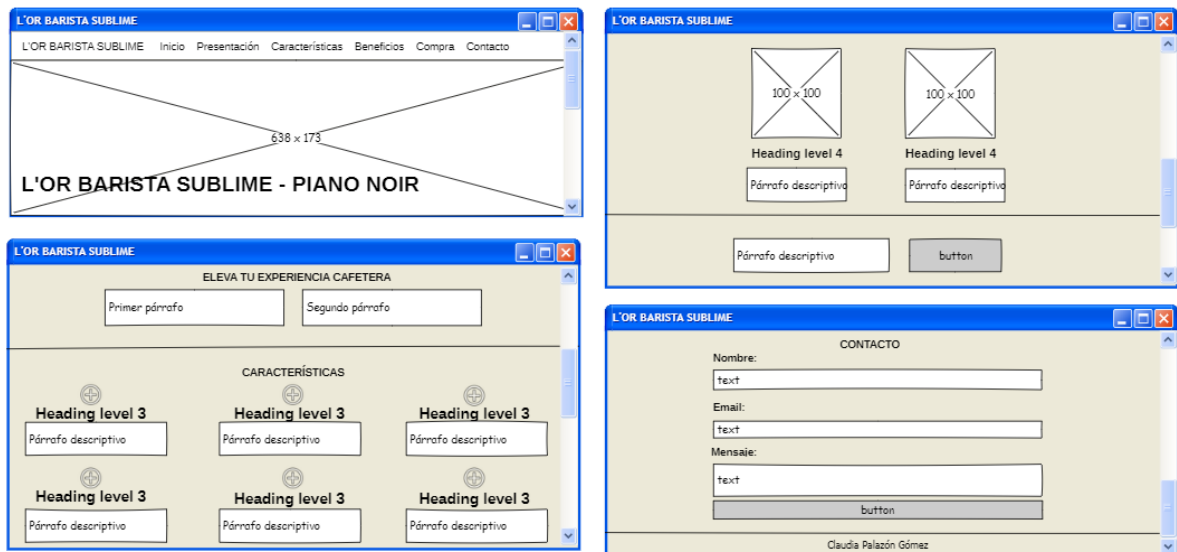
L'OR BARISTA SUBLIME

L'OR BARISTA SUBLIME Inicio Presentación Características Beneficios Compra Contacto

638 × 173

L'OR BARISTA SUBLIME - PIANO NOIR

L'OR BARISTA SUBLIME

ELEVA TU EXPERIENCIA CAFETERA

Primer párrafo

Segundo párrafo

CARACTERÍSTICAS

Heading level 3

Párrafo descriptivo

Heading level 3

Párrafo descriptivo

Heading level 3

Párrafo descriptivo

Heading level 3

Párrafo descriptivo

Heading level 3

Párrafo descriptivo

Heading level 3

Párrafo descriptivo

L'OR BARISTA SUBLIME

100 × 100

100 × 100

Heading level 4

Párrafo descriptivo

Heading level 4

Párrafo descriptivo

Párrafo descriptivo

button

L'OR BARISTA SUBLIME

CONTACTO

Nombre:

text

Email:

text

Mensaje:

text

button

Claudia Palazón Gómez